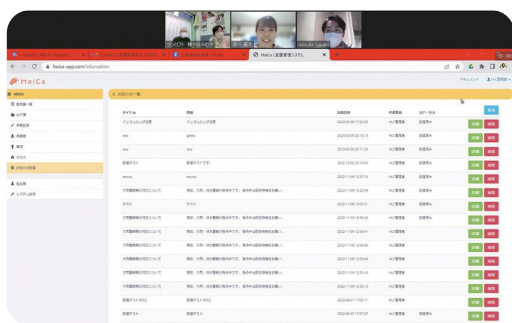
MaiCa 塾運営管理システム

fnoice-app.com/information

MaiCa

MENU

お知らせ一覧

タイトル
内容

インフルエンザ注意
インフルエンザ注意

test
test

冬期講習のお知らせについて
現在、台風・雨の影響等で運休中です。

新規
詳細
削除